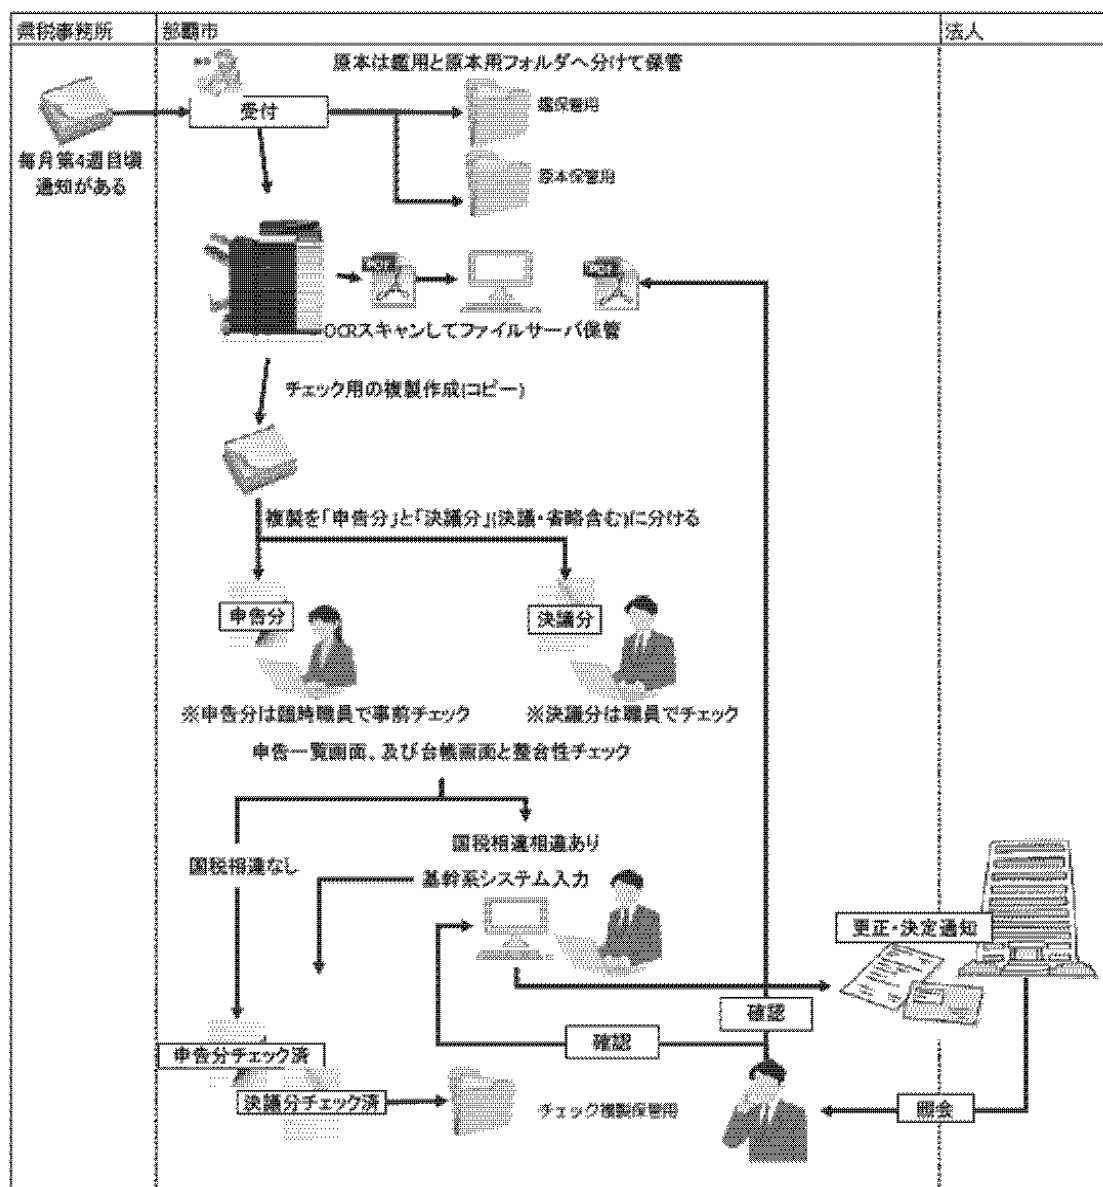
県税事務所

部覇市

法人

原本は鑑用と原本用フォルダへ分けて保管

受付

鑑保管用

原本保管用

毎月第4週目頃通知がある

OCRスキャンしてファイルサーバ保管

チェック用の複製作成(コピー)

複製を「申告分」と「決議分」(決議・省略含む)に分ける

申告分

決議分

※申告分は臨時職員で事前チェック

※決議分は職員でチェック

申告一覧画面、及び台帳画面と整合性チェック

国税相違相違あり

国税相違なし

基幹系システム入力

更正・決定通知

確認

確認

申告分チェック済

決議分チェック済

チェック複製保管用

照会